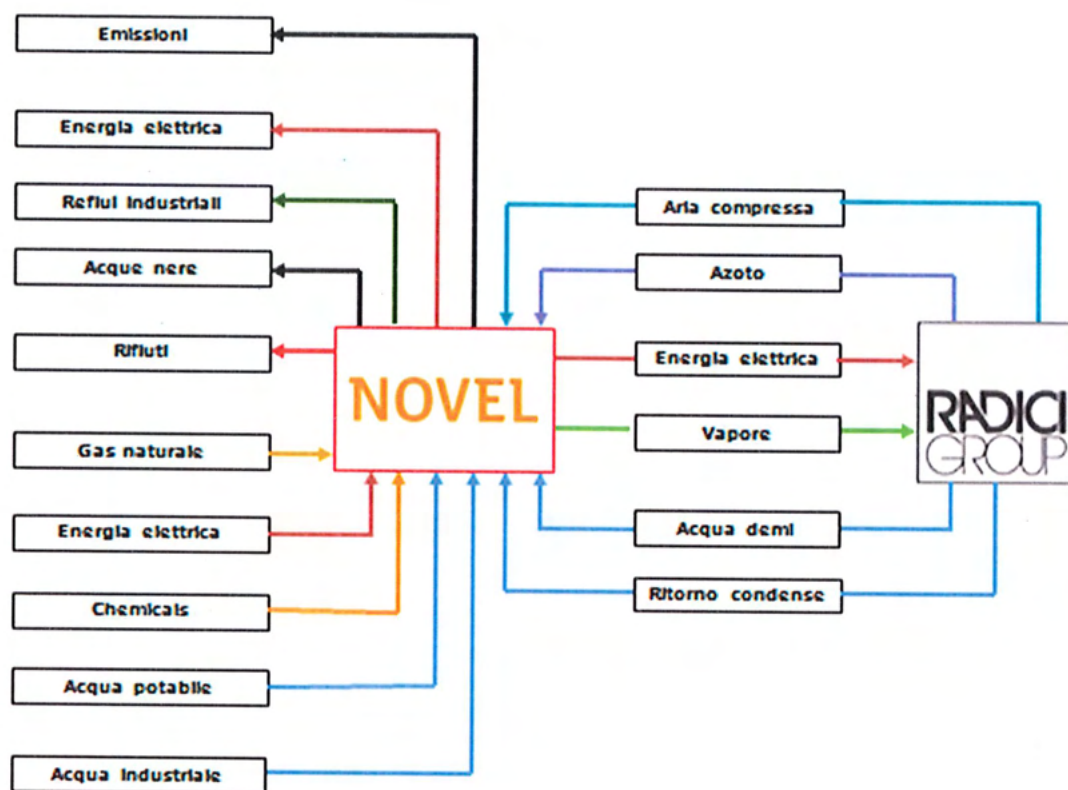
Emissioni

Energia elettrica

Reflui industriali

Acque nere

Rifiuti

Gas naturale

Energia elettrica

Chemicals

Acqua potabile

Acqua industriale

NOVEL

Aria compressa

Azoto

Energia elettrica

Vapore

Acqua demi

Ritorno condense

RADICI GROUP